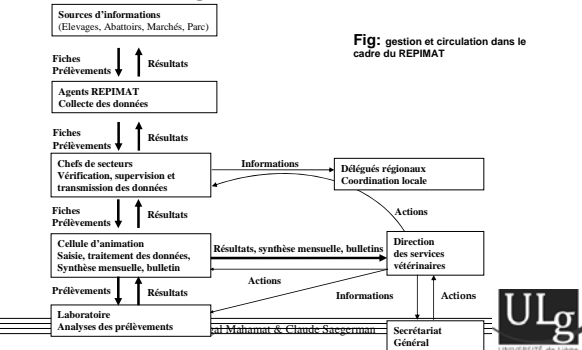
Sources d'informations
(Elevages, Abattoirs, Marchés, Parc)

Fig: gestion et circulation dans le cadre du REPIMAT

Fiches
Prélèvements

Résultats

Agents REPIMAT
Collecte des données

Fiches
Prélèvements

Résultats

Chefs de secteurs
Vérification, supervision et transmission des données

Informations

Délégués régionaux
Coordination locale

Actions

Fiches
Prélèvements

Résultats

Cellule d'animation
Saisie, traitement des données, Synthèse mensuelle, bulletin

Résultats, synthèse mensuelle, bulletins

Direction des services vétérinaires

Actions

Prélèvements

Résultats

Informations

Actions

Laboratoire
Analyses des prélèvements

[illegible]al Mahamat & Claude Saegerman

Secrétariat Général

ULg